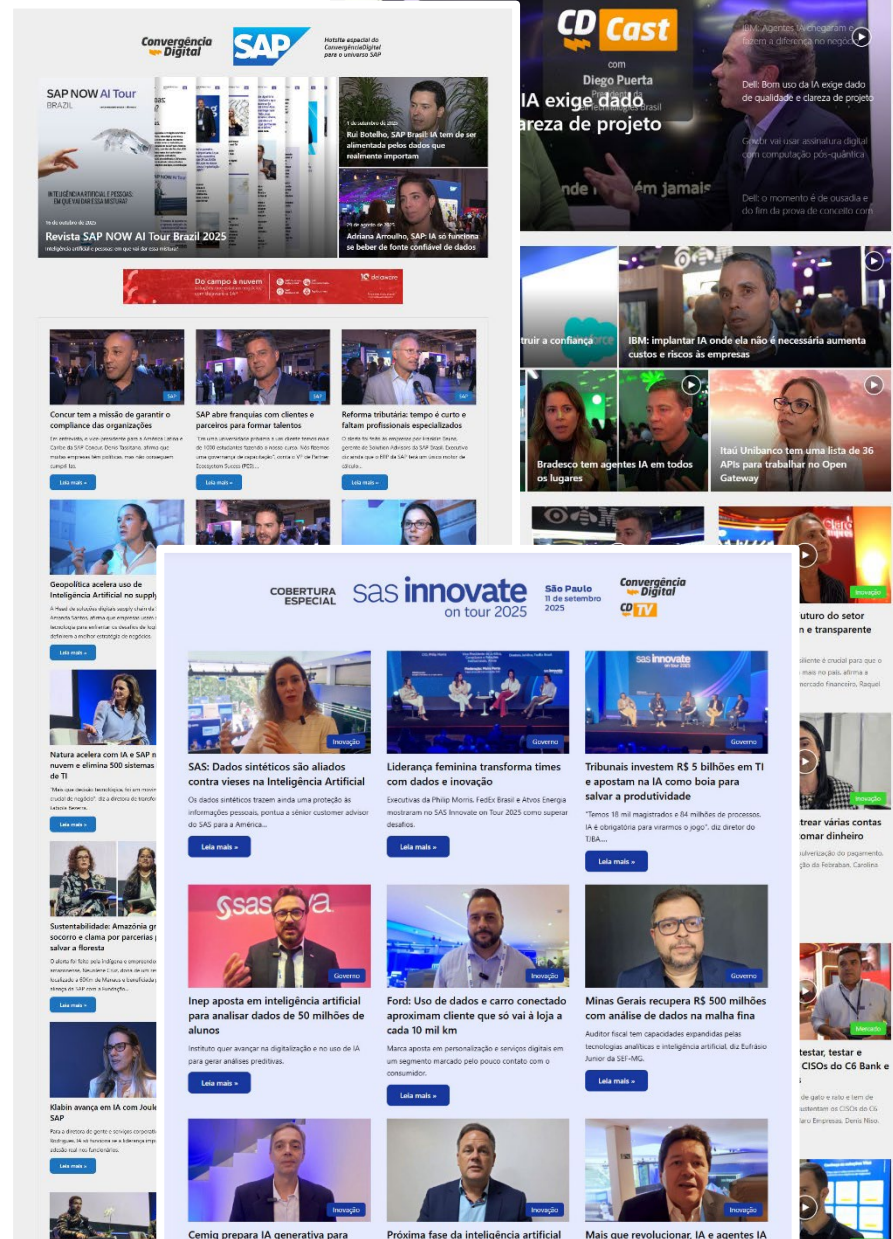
Convergência Digital

SAP

Hotsite especial do ConvergênciaDigital para o universo SAP

SAP NOW AI Tour BRAZIL

INTELIGÊNCIA ARTIFICIAL E PESSOAS: EM QUE VAI DAR ESSA MISTURA?

Revista SAP NOW AI Tour Brazil 2025

Inteligência artificial e pessoas: em que vai dar essa mistura?

Rui Botelho, SAP Brasil: IA tem de ser alimentada pelos dados que realmente importam

Adriana Arrouilho, SAP: IA só funciona se beber de fonte confiável de dados

Do campo à nuvem

Concur tem a missão de garantir o compliance das organizações

Leia mais »

SAP abre franquias com clientes e parceiros para formar talentos

Leia mais »

Reforma tributária: tempo é curto e faltam profissionais especializados

Leia mais »

Geopolítica acelera uso de Inteligência Artificial no supply

Leia mais »

Natura acelera com IA e SAP na nuvem e elimina 500 sistemas de TI

Leia mais »

Sustentabilidade: Amazônia grita socorro e clama por parcerias para salvar a floresta

Leia mais »

Klabin avança em IA com Joule SAP

Leia mais »

CD Cast

com Diego Puerta

IA exige dado clareza de projeto

IBM: Agentes IA chegaram e fazem a diferença no negócio

Dell: Bom uso da IA exige dado de qualidade e clareza de projeto

Gov.br vai usar assinatura digital com computação pós-quântica

Dell: o momento é de ousadia e do fim da prova de conceito com

truir a confiança

IBM: implantar IA onde ela não é necessária aumenta custos e riscos às empresas

Bradesco tem agentes IA em todos os lugares

Itaú Unibanco tem uma lista de 36 APIs para trabalhar no Open Gateway

COBERTURA ESPECIAL

sas innovate on tour 2025

São Paulo 11 de setembro 2025

Convergência Digital

CD TV

Inovação

SAS: Dados sintéticos são aliados contra vieses na Inteligência Artificial

Os dados sintéticos trazem ainda uma proteção às informações pessoais, pontua a sênior customer advisor do SAS para a América...

Leia mais »

Governo

Liderança feminina transforma times com dados e inovação

Executivas da Philip Morris, FedEx Brasil e Atvos Energia mostraram no SAS Innovate on Tour 2025 como superar desafios.

Leia mais »

Governo

Tribunais investem R$ 5 bilhões em TI e apostam na IA como boia para salvar a produtividade

"Temos 18 mil magistrados e 84 milhões de processos. IA é obrigatória para virarmos o jogo", diz diretor do TJBA...

Leia mais »

Governo

Inep aposta em inteligência artificial para analisar dados de 50 milhões de alunos

Instituto quer avançar na digitalização e no uso de IA para gerar análises preditivas.

Leia mais »

Inovação

Ford: Uso de dados e carro conectado aproximam cliente que só vai à loja a cada 10 mil km

Marca aposta em personalização e serviços digitais em um segmento marcado pelo pouco contato com o consumidor.

Leia mais »

Governo

Minas Gerais recupera R$ 500 milhões com análise de dados na malha fina

Auditor fiscal tem capacidades expandidas pelas tecnologias analíticas e inteligência artificial, diz Eufrásio Junior da SEF-MG.

Leia mais »

Inovação

Cemig prepara IA generativa para

Inovação

Próxima fase da inteligência artificial

Inovação

Mais que revolucionar, IA e agentes IA

Inovação

uturo do setor
e transparente

Inovação

trear várias contas
omar dinheiro

Mercado

testar, testar e
CISOs do C6 Bank e